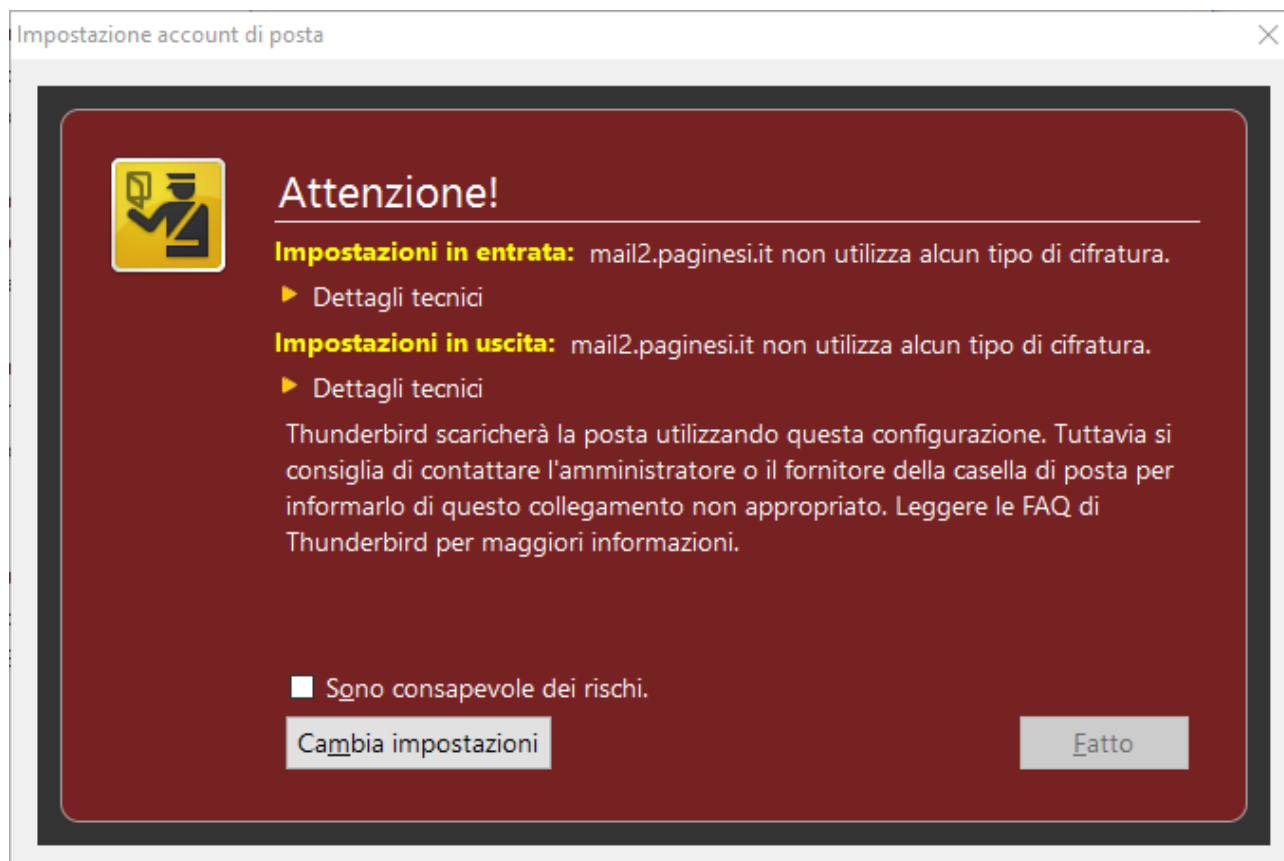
Impostazione account di posta

Attenzione!

Impostazioni in entrata: mail2.paginesi.it non utilizza alcun tipo di cifratura.

Dettagli tecnici

Impostazioni in uscita: mail2.paginesi.it non utilizza alcun tipo di cifratura.

Dettagli tecnici

Thunderbird scaricherà la posta utilizzando questa configurazione. Tuttavia si consiglia di contattare l'amministratore o il fornitore della casella di posta per informarlo di questo collegamento non appropriato. Leggere le FAQ di Thunderbird per maggiori informazioni.

Sono consapevole dei rischi.

Cambia impostazioni

Fatto